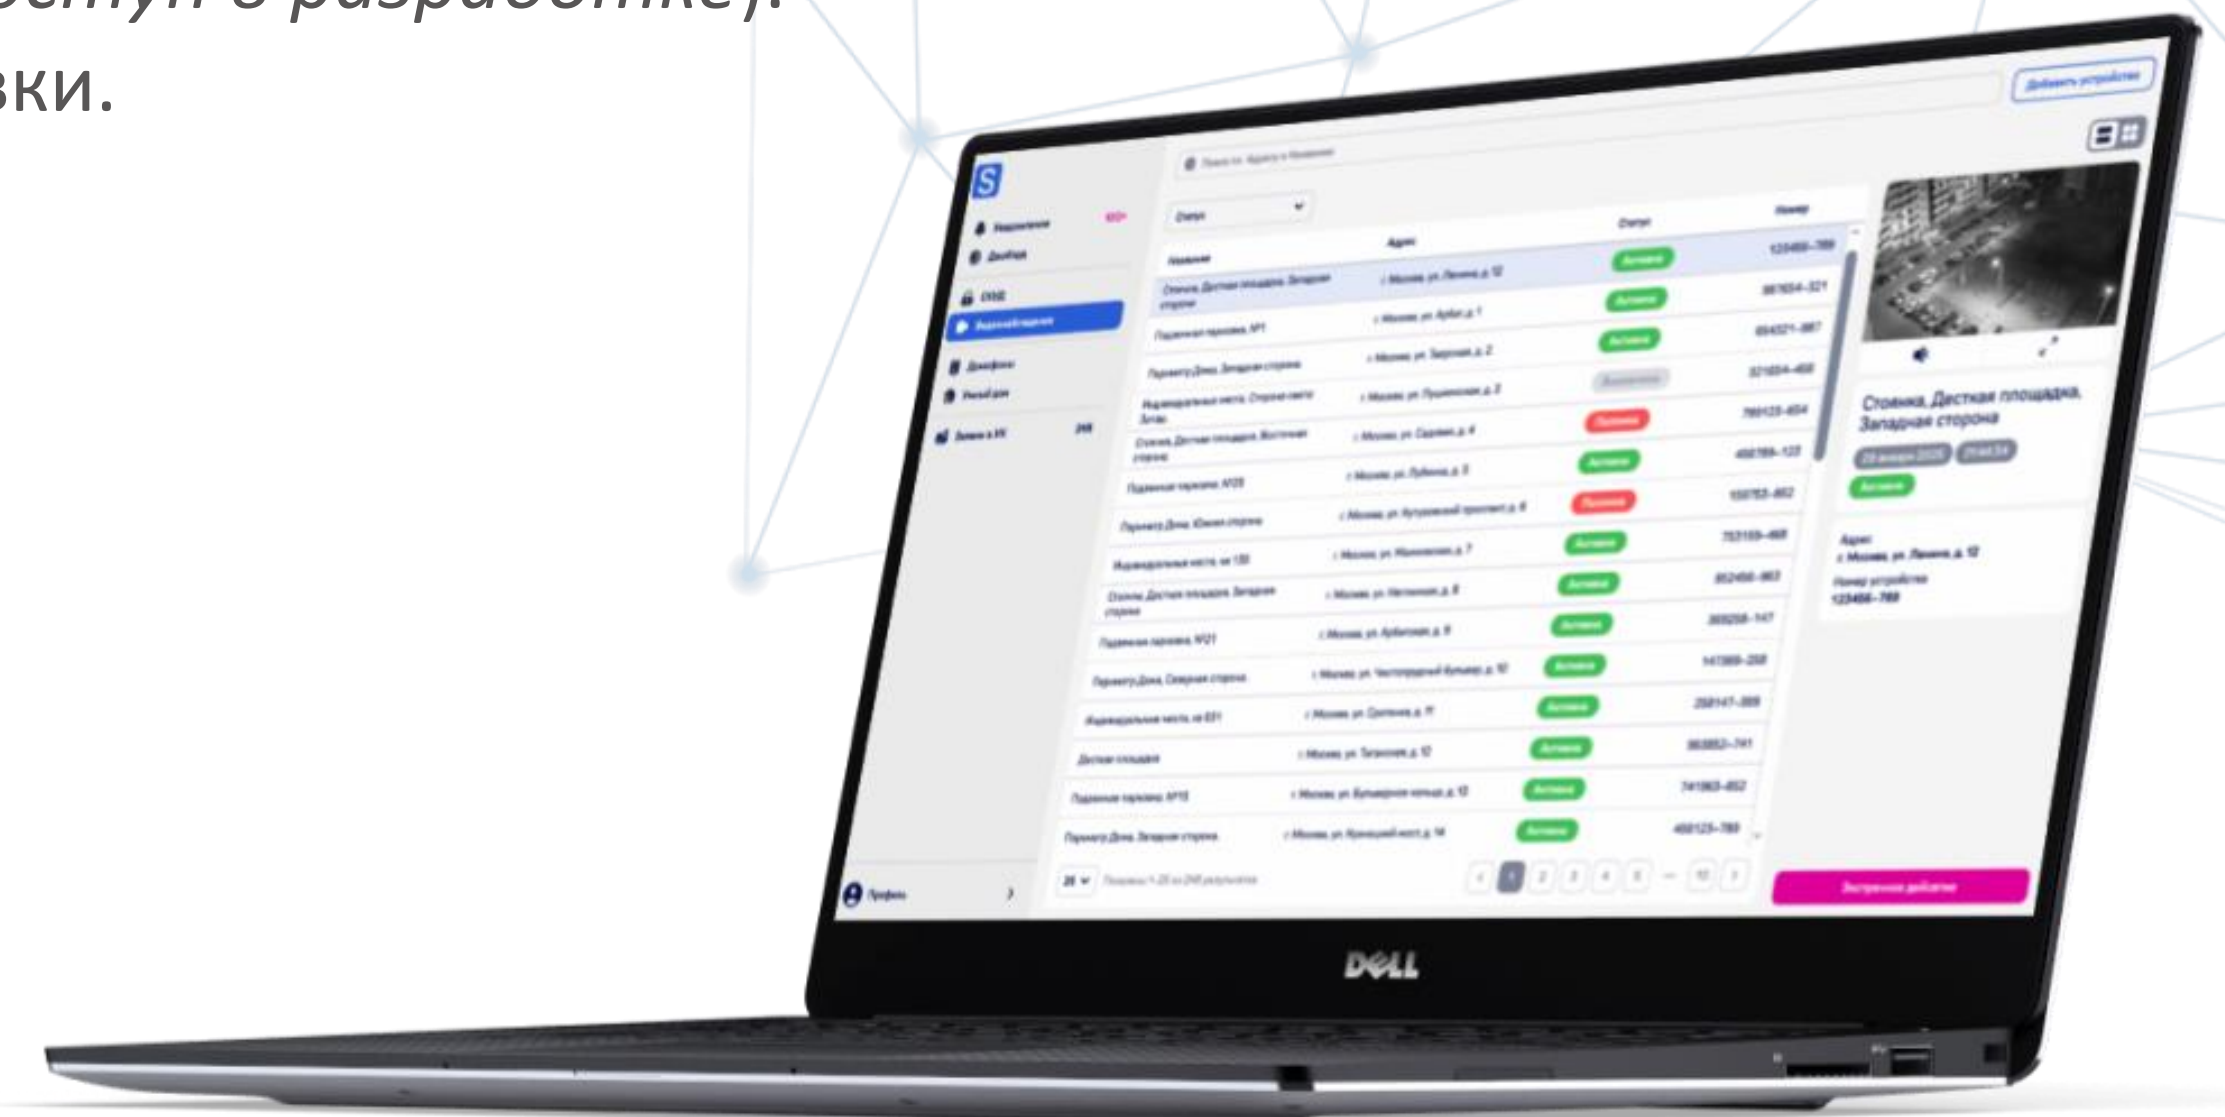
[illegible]ступ в разработке).
вки.

Добавить устройство

S

Поиск по Адресу и Названию

Статус

Название | Адрес | Статус | Номер

Стоянка, Дестная площадка, Западная сторона

Адрес
г. Москва, ул. Ленина, д. 12
Номер устройства
123456-789

123456-789
987654-321
654321-987
321654-456
789123-654
456789-123
159753-852
753159-468
852456-963
369258-147
147369-258
258147-369
963852-741
741963-852
456123-789

Экстренное действие

Профиль

DELL